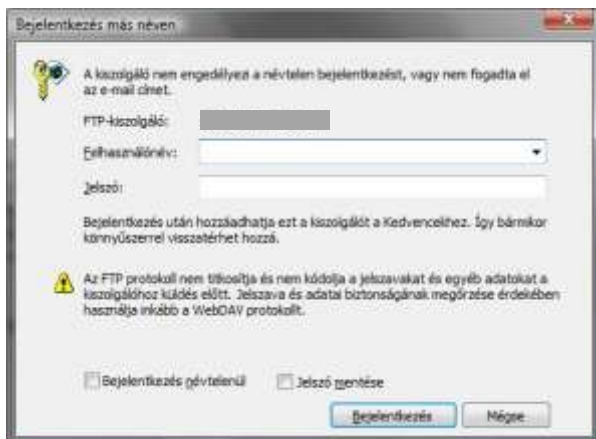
Bejelentkezés más néven

A kiszolgáló nem engedélyezi a névtelen bejelentkezést, vagy nem fogadta el az e-mail címet.

FTP-kiszolgáló:

Felhasználónév:

Jelszó:

Bejelentkezés után hozzáadhatja ezt a kiszolgálót a Kedvencekhez. Így bármikor könnyűszerrel visszatérhet hozzá.

Az FTP protokoll nem titkosítja és nem kódolja a jelszavakat és egyéb adatokat a kiszolgálóhoz küldés előtt. Jelszava és adatai biztonságának megőrzése érdekében használja inkább a WebDAV protokollt.

Bejelentkezés névtelenül

Jelszó mentése

Bejelentkezés

Mégse